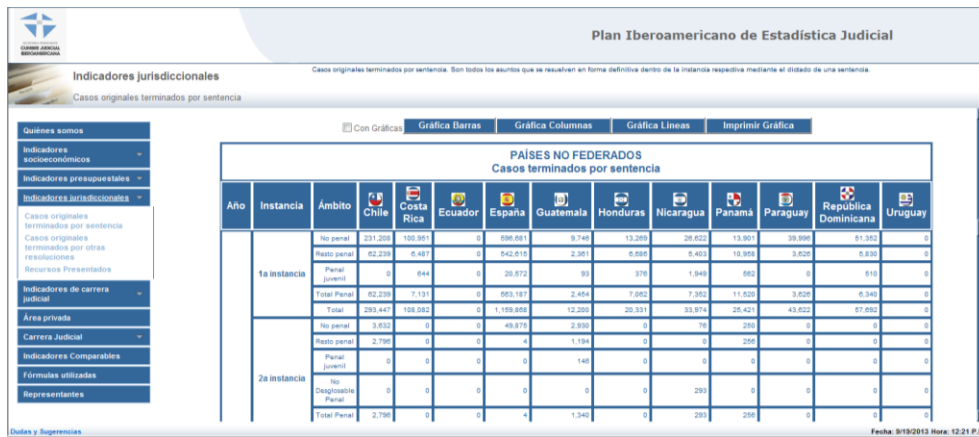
CUMBRE JUDICIAL IBEROAMERICANA

Plan Iberoamericano de Estadística Judicial

Indicadores jurisdiccionales

Casos originales terminados por sentencia

Casos originales terminados por sentencia. Son todos los asuntos que se resuelven en forma definitiva dentro de la instancia respectiva mediante el dictado de una sentencia.

Quiénes somos
Indicadores socioeconómicos
Indicadores presupuestales
Indicadores jurisdiccionales
Casos originales terminados por sentencia
Casos originales terminados por otras resoluciones
Recursos Presentados
Indicadores de carrera judicial
Área privada
Carrera Judicial
Indicadores Comparables
Fórmulas utilizadas
Representantes

Con Gráficas | Gráfica Barras | Gráfica Columnas | Gráfica Líneas | Imprimir Gráfica

PAÍSES NO FEDERADOS
Casos terminados por sentencia

| Año | Instancia | Ámbito | Chile | Costa Rica | Ecuador | España | Guatemala | Honduras | Nicaragua | Panamá | Paraguay | República Dominicana | Uruguay |
|---|---|---|---|---|---|---|---|---|---|---|---|---|---|
| | 1a instancia | No penal | 231,208 | 100,951 | 0 | 596,681 | 9,746 | 13,269 | 26,622 | 13,901 | 39,996 | 51,352 | 0 |
| | | Resto penal | 62,239 | 6,487 | 0 | 542,615 | 2,361 | 6,686 | 5,403 | 10,958 | 3,626 | 5,830 | 0 |
| | | Penal juvenil | 0 | 644 | 0 | 20,572 | 93 | 376 | 1,949 | 562 | 0 | 510 | 0 |
| | | Total Penal | 62,239 | 7,131 | 0 | 563,187 | 2,454 | 7,062 | 7,352 | 11,520 | 3,626 | 6,340 | 0 |
| | | Total | 293,447 | 108,082 | 0 | 1,159,868 | 12,200 | 20,331 | 33,974 | 25,421 | 43,622 | 57,692 | 0 |
| | 2a instancia | No penal | 3,632 | 0 | 0 | 49,875 | 2,930 | 0 | 76 | 250 | 0 | 0 | 0 |
| | | Resto penal | 2,796 | 0 | 0 | 4 | 1,194 | 0 | 0 | 256 | 0 | 0 | 0 |
| | | Penal juvenil | 0 | 0 | 0 | 0 | 146 | 0 | 0 | 0 | 0 | 0 | 0 |
| | | No Desglosable Penal | 0 | 0 | 0 | 0 | 0 | 0 | 293 | 0 | 0 | 0 | 0 |
| | | Total Penal | 2,796 | 0 | 0 | 4 | 1,340 | 0 | 293 | 256 | 0 | 0 | 0 |

Dudas y Sugerencias

Fecha: 9/19/2013 Hora: 12:21 P.